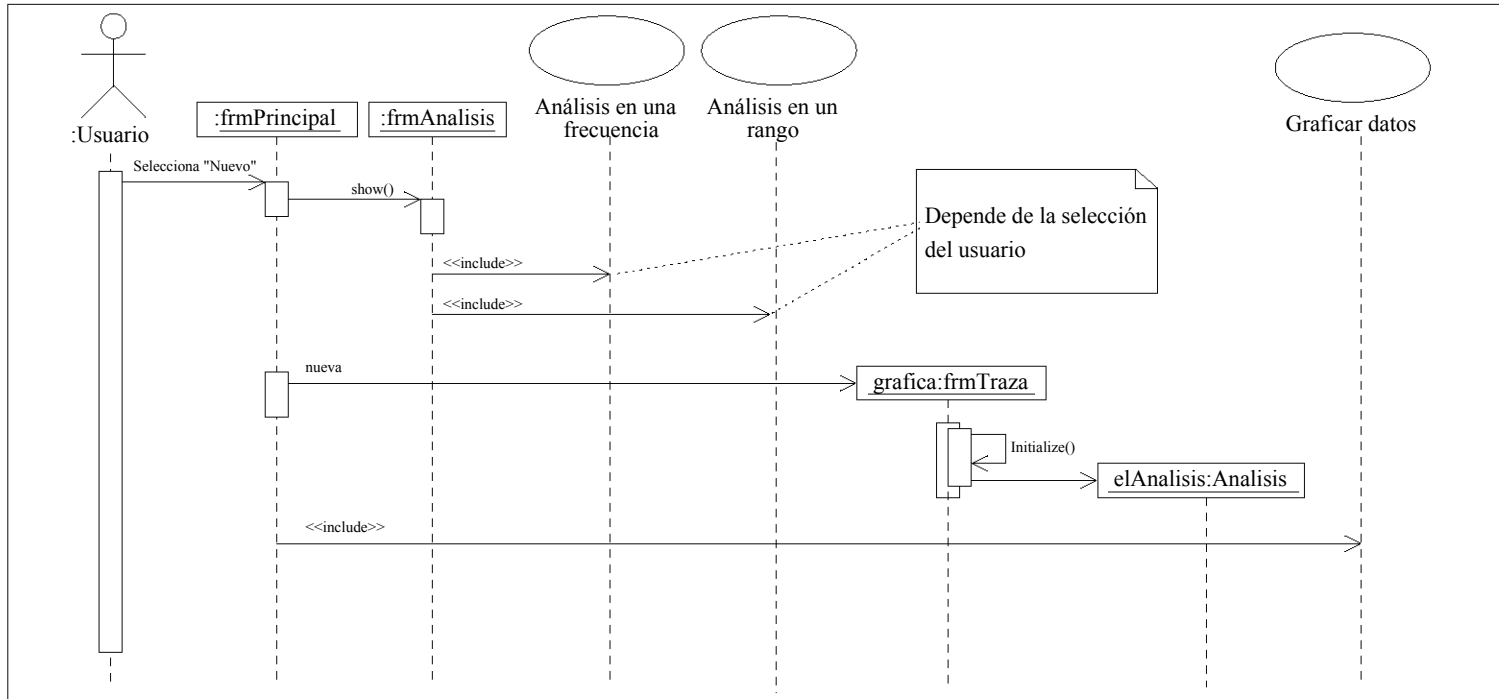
:Usuario

:frmPrincipal

:frmAnalisis

Análisis en una frecuencia

Análisis en un rango

Graficar datos

Selecciona "Nuevo"

show()

Depende de la selección del usuario

<<include>>

<<include>>

nueva

grafica:frmTraza

Initialize()

elAnalisis:Analisis

<<include>>